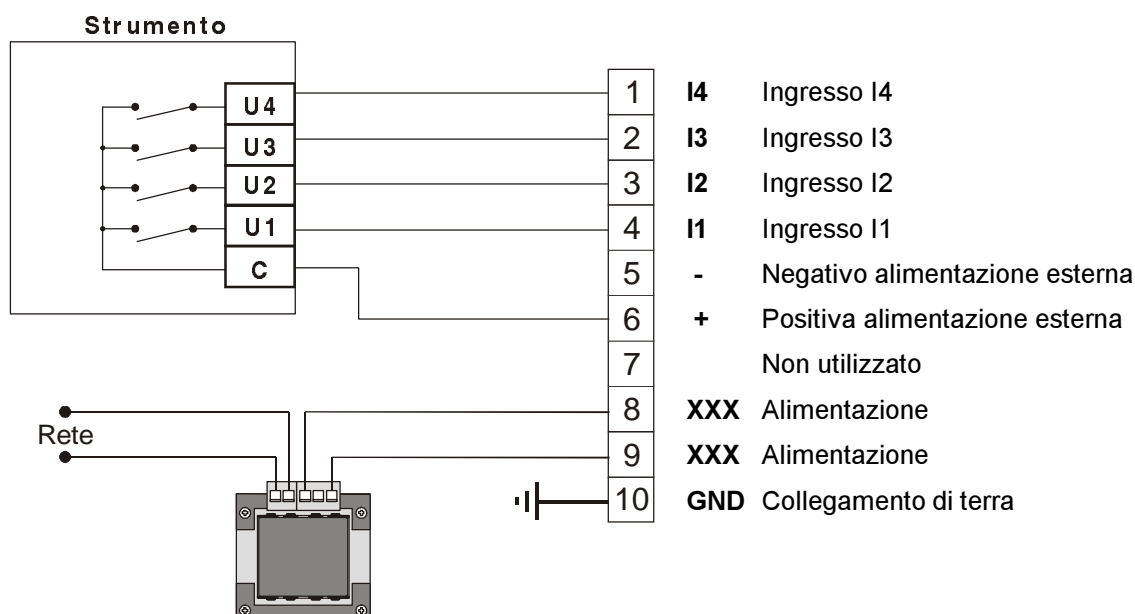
Strumento

U4
U3
U2
U1
C

Rete

| 1 | I4 | Ingresso I4 |
|---|---|---|
| 2 | I3 | Ingresso I3 |
| 3 | I2 | Ingresso I2 |
| 4 | I1 | Ingresso I1 |
| 5 | - | Negativo alimentazione esterna |
| 6 | + | Positiva alimentazione esterna |
| 7 | | Non utilizzato |
| 8 | XXX | Alimentazione |
| 9 | XXX | Alimentazione |
| 10 | GND | Collegamento di terra |